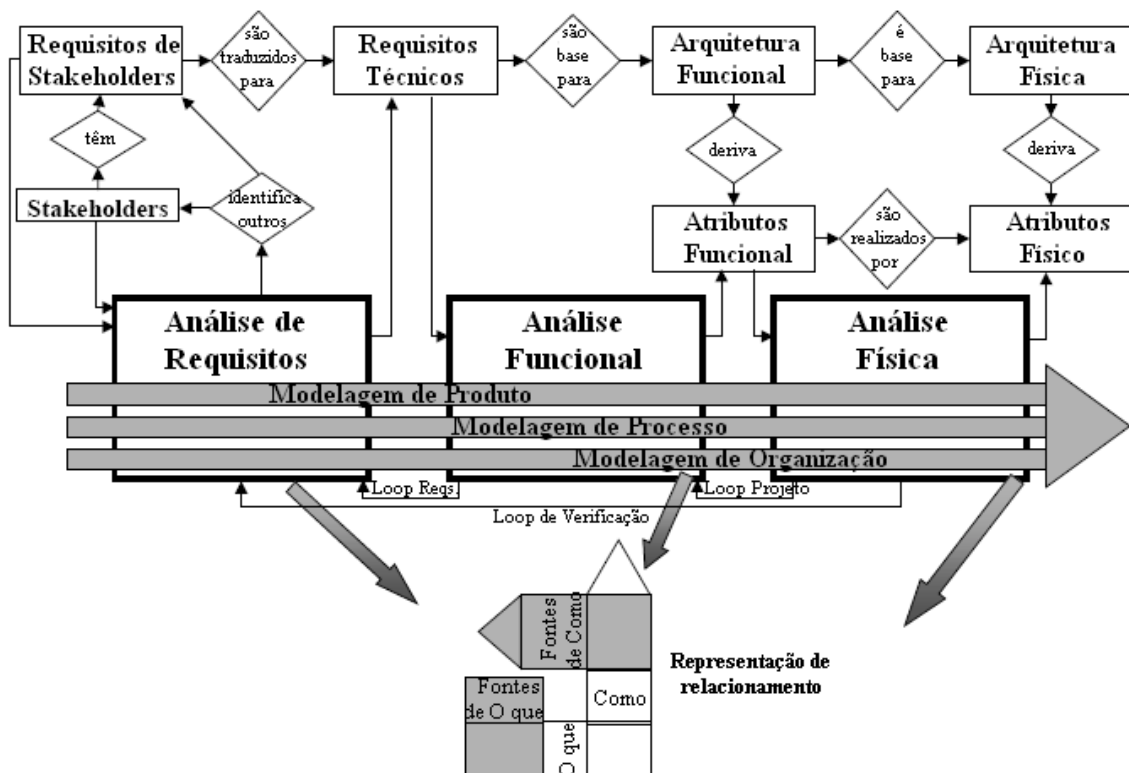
Requisitos de Stakeholders

são traduzidos para

Requisitos Técnicos

são base para

Arquitetura Funcional

é base para

Arquitetura Física

têm

Stakeholders

identifica outros

deriva

deriva

Atributos Funcional

são realizados por

Atributos Físico

Análise de Requisitos

Análise Funcional

Análise Física

Modelagem de Produto

Modelagem de Processo

Modelagem de Organização

Loop Reqs

Loop Projeto

Loop de Verificação

Fontes de Como

Representação de relacionamento

Fontes de O que

Como

O que